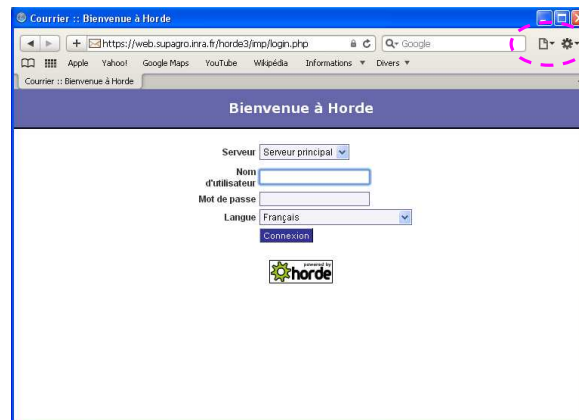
Courrier :: Bienvenue à Horde

https://web.supagro.inra.fr/horde3/imp/login.php

Google

Apple Yahoo! Google Maps YouTube Wikipédia Informations ▼ Divers ▼

Courrier :: Bienvenue à Horde

Bienvenue à Horde

Serveur Serveur principal

Nom d'utilisateur

Mot de passe

Langue Français

Connexion

powered by horde